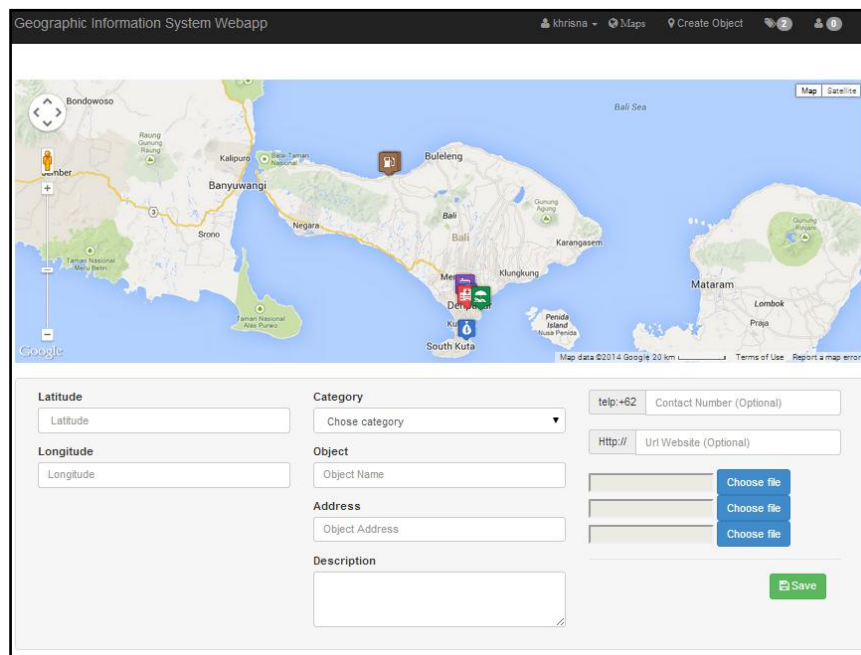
Geographic Information System Webapp

khrisna Maps Create Object 2 0

Map Satellite

Bondowoso Bali Sea Raung Gunung Raung Kalipuro Bali Taman Nasional Buleleng Banyuwangi Jember Srono Negara Bali Gunung Agung Bali Karangasem Taman Nasional Meru Betiri Klungkung Mataram Lombok Taman Nasional Alas Purwo Denpasar Penida Island Nusa Penida Praja Kuta South Kuta Gunung Rinjani

Google Map data ©2014 Google 20 km Terms of Use Report a map error

Latitude
Latitude

Longitude
Longitude

Category
Chose category

Object
Object Name

Address
Object Address

Description

telp:+62 Contact Number (Optional)

Http:// Url Website (Optional)

Choose file
Choose file
Choose file

Save